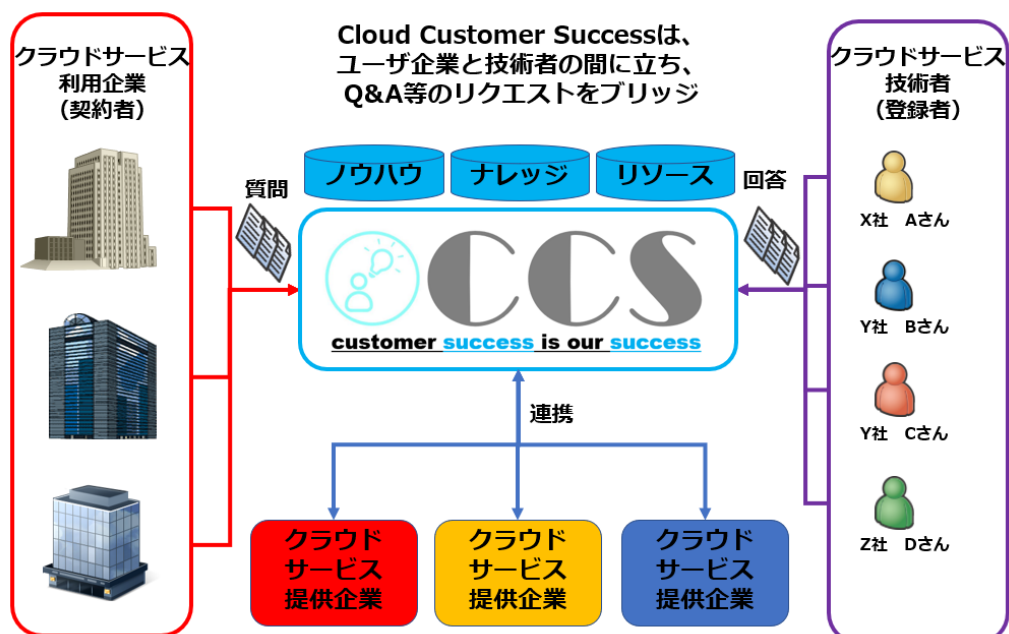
クラウドサービス
利用企業
（契約者）

Cloud Customer Successは、
ユーザ企業と技術者の間に立ち、
Q&A等のリクエストをブリッジ

クラウドサービス
技術者
（登録者）

ノウハウ
ナレッジ
リソース

質問

回答

CCS

customer success is our success

X社　Aさん

Y社　Bさん

Y社　Cさん

Z社　Dさん

連携

クラウド
サービス
提供企業

クラウド
サービス
提供企業

クラウド
サービス
提供企業